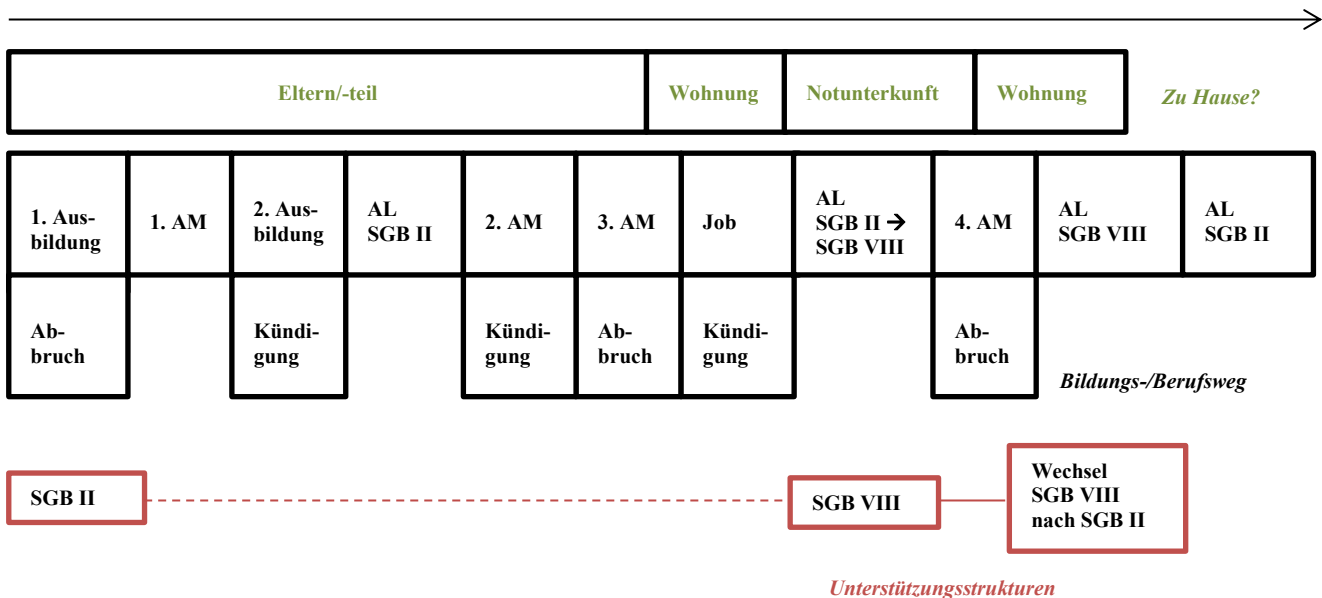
Eltern/-teil | Wohnung | Notunterkunft | Wohnung | Zu Hause?

1. Ausbildung | 1. AM | 2. Ausbildung | AL SGB II | 2. AM | 3. AM | Job | AL SGB II → SGB VIII | 4. AM | AL SGB VIII | AL SGB II

Abbruch | Kündigung | Kündigung | Abbruch | Kündigung | Abbruch

Bildungs-/Berufsweg

SGB II

SGB VIII

Wechsel SGB VIII nach SGB II

Unterstützungsstrukturen